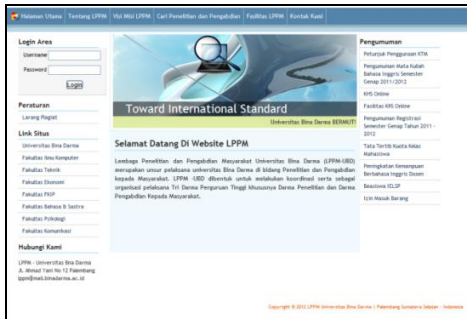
Halaman Utama | Tentang LPPM | Visi Misi LPPM | Cari Penelitian dan Pengabdian | Fasilitas LPPM | Kontak Kami

Login Area
Username
Password
Login

Peraturan
Larang Plagiat

Link Situs
Universitas Bina Darma
Fakultas Ilmu Komputer
Fakultas Teknik
Fakultas Ekonomi
Fakultas FKIP
Fakultas Bahasa & Sastra
Fakultas Psikologi
Fakultas Komunikasi

Hubungi Kami
LPPM - Universitas Bina Darma
Jl. Ahmad Yani No 12 Palembang
lppm@mail.binadarma.ac.id

Toward International Standard
Universitas Bina Darma BERMUTU

Selamat Datang Di Website LPPM

Lembaga Penelitian dan Pengabdian Masyarakat Universitas Bina Darma (LPPM-UBD) merupakan unsur pelaksana universitas Bina Darma di bidang Penelitian dan Pengabdian kepada Masyarakat. LPPM UBD dibentuk untuk melakukan koordinasi serta sebagai organisasi pelaksana Tri Darma Perguruan Tinggi khususnya Darma Penelitian dan Darma Pengabdian Kepada Masyarakat.

Pengumuman
Petunjuk Penggunaan KTM
Pengumuman Mata Kuliah Bahasa Inggris Semester Genap 2011/2012
KHS Online
Fasilitas KRS Online
Pengumuman Registrasi Semester Genap Tahun 2011 - 2012
Tata Tertib Kuota Kelas Mahasiswa
Peningkatan Kemampuan Berbahasa Inggris Dosen
Beasiswa KLSP
Izin Masuk Barang

Copyright © 2012 LPPM Universitas Bina Darma | Palembang Sumatera Selatan - Indonesia